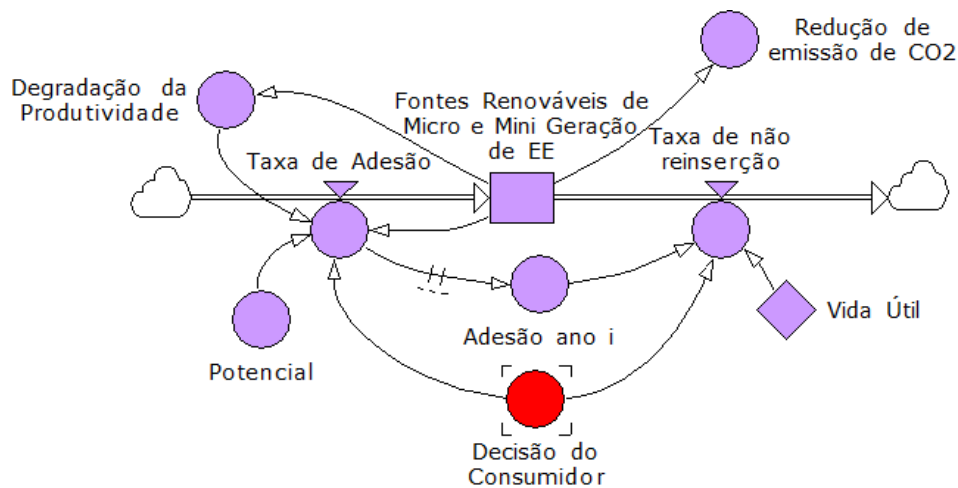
Redução de emissão de CO2

Degradação da Produtividade

Fontes Renováveis de Micro e Mini Geração de EE

Taxa de Adesão

Taxa de não reinserção

Adesão ano i

Vida Útil

Potencial

Decisão do Consumidor